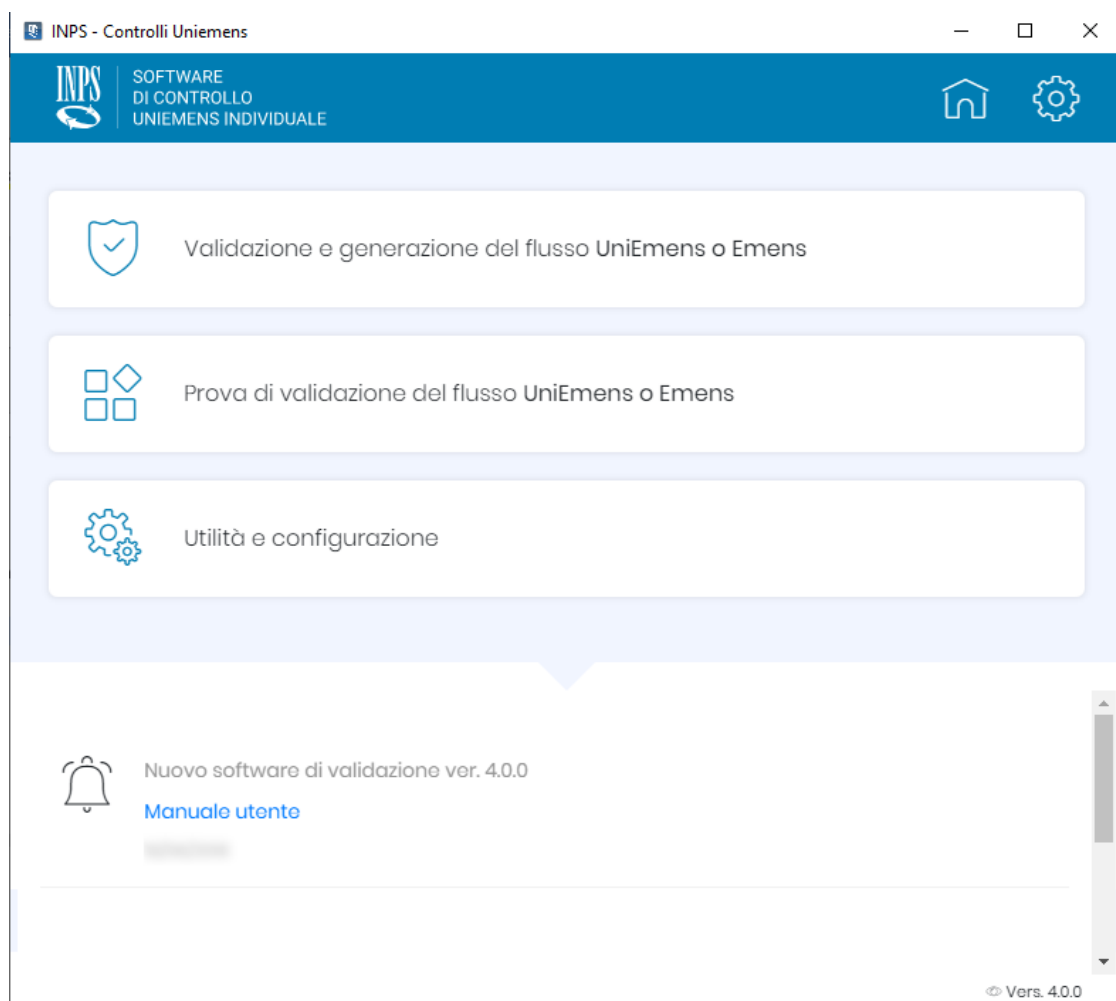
INPS - Controlli Uniemens

INPS SOFTWARE DI CONTROLLO UNIEMENS INDIVIDUALE

Validazione e generazione del flusso UniEmens o Emens

Prova di validazione del flusso UniEmens o Emens

Utilità e configurazione

Nuovo software di validazione ver. 4.0.0

Manuale utente

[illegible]

Vers. 4.0.0